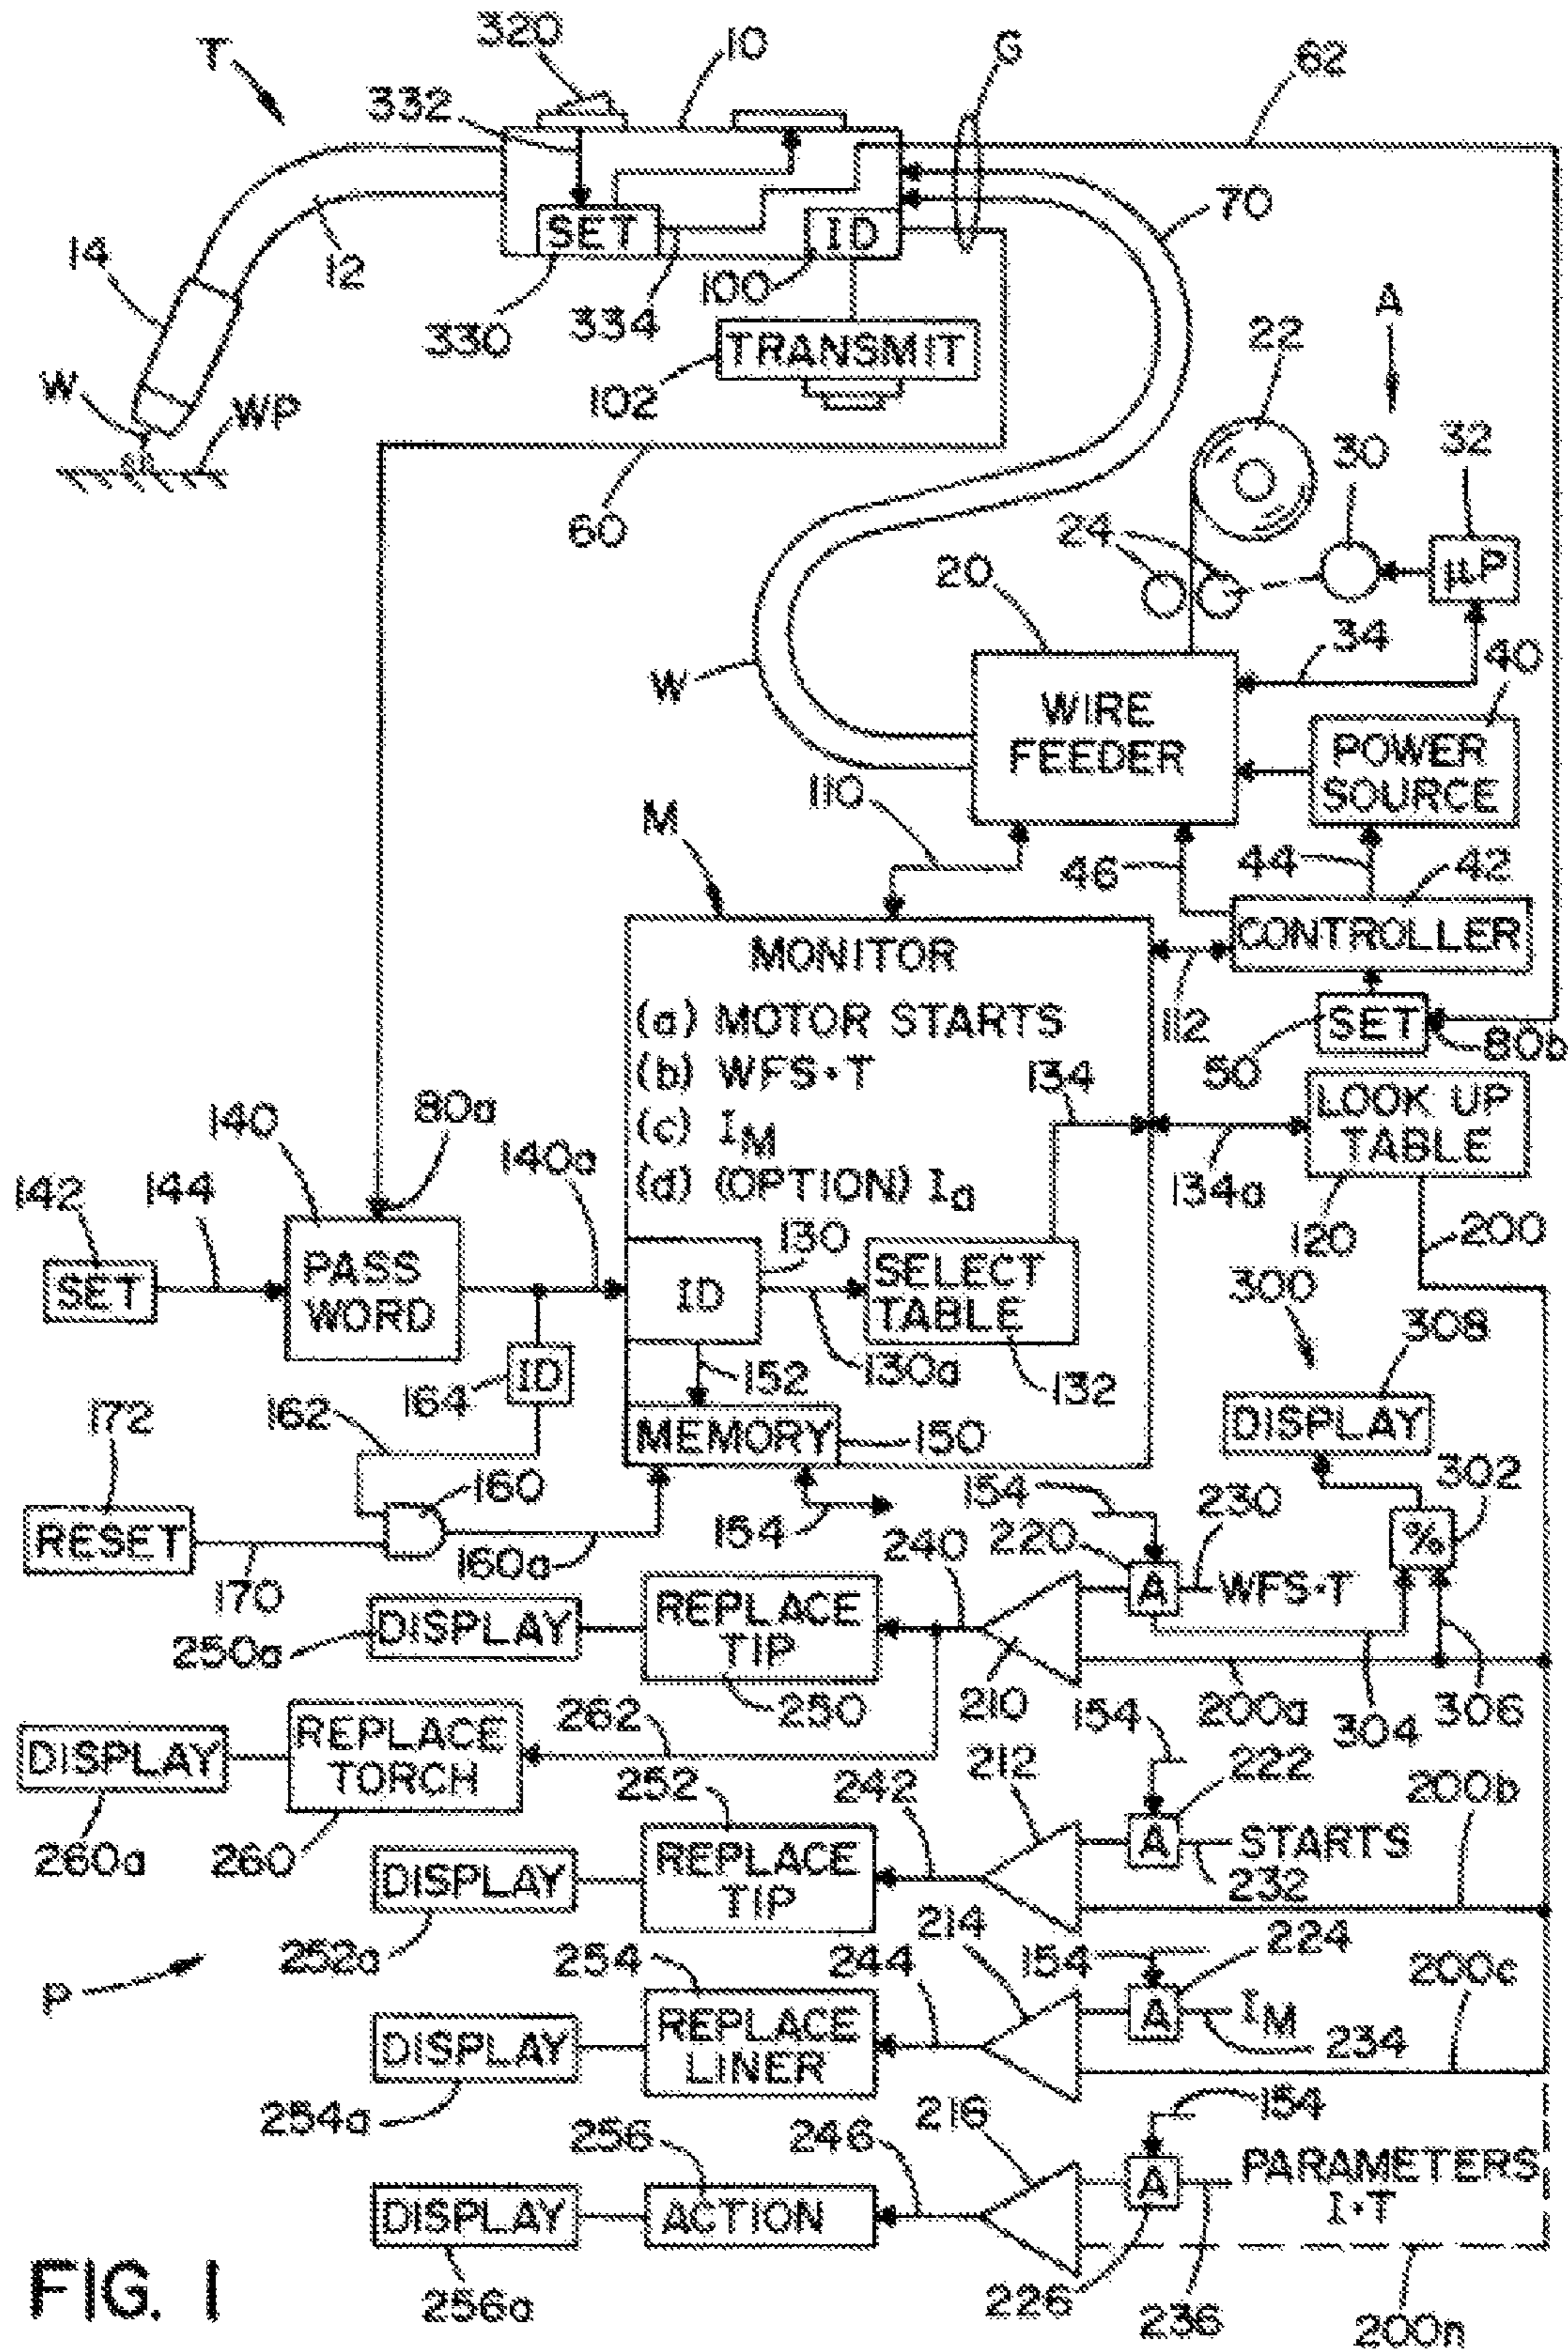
T
320
10
G
62
332
SET
ID
70
14
12
330
334
100
TRANSMIT
W
WP
102
22
A
60
30
32
24
μP
20
34
40
W
WIRE FEEDER
POWER SOURCE
M
110
46
44
42
MONITOR
CONTROLLER
(a) MOTOR STARTS
112
(b) WFS·T
SET
80b
(c) $I_M$
134
50
LOOK UP TABLE
(d) (OPTION) $I_a$
140
80a
140a
134a
142
144
200
SET
PASS WORD
130
120
ID
SELECT TABLE
300
308
164
ID
152
130a
132
172
162
MEMORY
150
DISPLAY
160
302
RESET
154
154
230
220
%
240
160a
170
A
WFS·T
DISPLAY
REPLACE TIP
250a
210
250
200a
304
306
154
262
DISPLAY
REPLACE TORCH
212
222
252
242
200b
A
STARTS
260a
260
232
DISPLAY
REPLACE TIP
252a
254
244
214
154
224
200c
P
DISPLAY
REPLACE LINER
A
$I_M$
234
254a
256
246
216
154
A
PARAMETERS I·T
DISPLAY
ACTION
FIG. 1
256a
226
236
200n